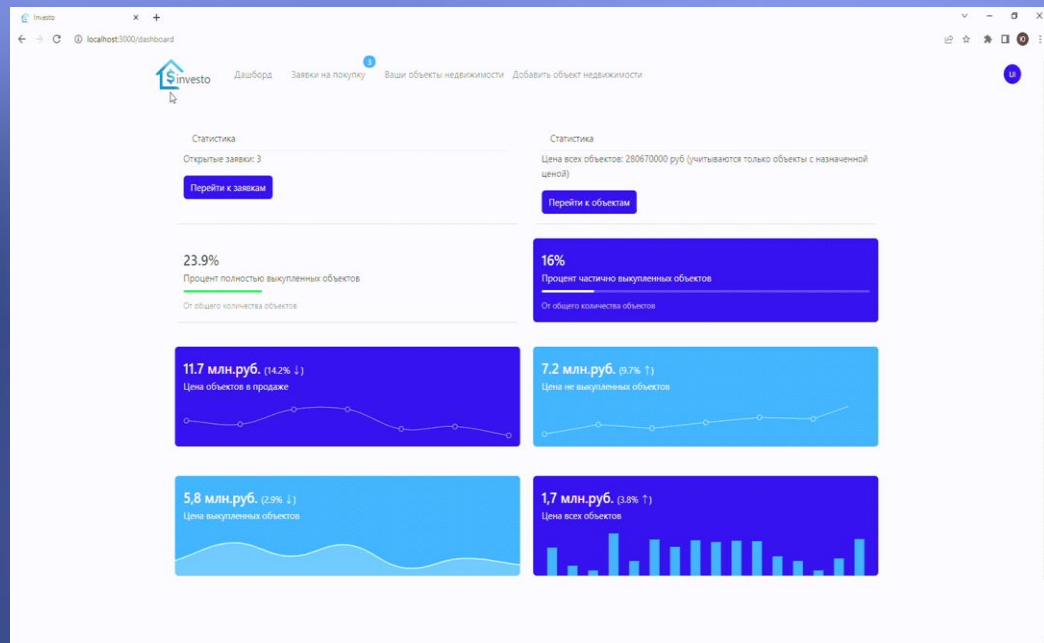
Investo ×  +

localhost:3000/dashboard

investo  Дашборд  Заявки на покупку 3  Ваши объекты недвижимости  Добавить объект недвижимости  Ш

Статистика

Открытые заявки: 3

Перейти к заявкам

Статистика

Цена всех объектов: 280670000 руб (учитываются только объекты с назначенной ценой)

Перейти к объектам

23.9%

Процент полностью выкупленных объектов

От общего количества объектов

16%

Процент частично выкупленных объектов

От общего количества объектов

11.7 млн.руб. (14.2% ↓)

Цена объектов в продаже

7.2 млн.руб. (9.7% ↑)

Цена не выкупленных объектов

5,8 млн.руб. (2.9% ↓)

Цена выкупленных объектов

1,7 млн.руб. (3.8% ↑)

Цена всех объектов